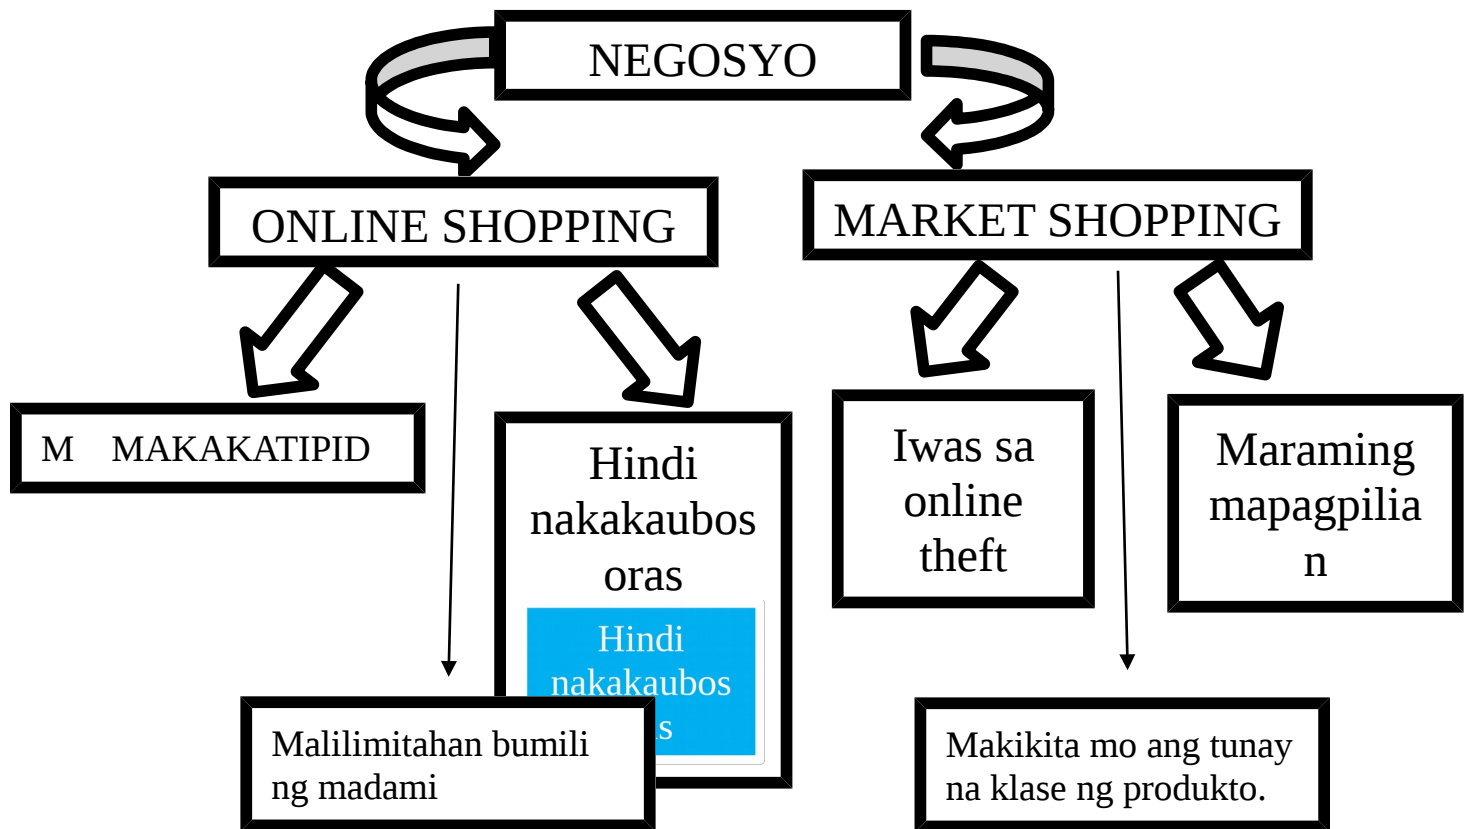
NEGOSYO

ONLINE SHOPPING

MARKET SHOPPING

M MAKAKATIPID

Hindi nakakaubos oras

Hindi nakakaubos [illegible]s

Malilimitahan bumili ng madami

Iwas sa online theft

Maraming mapagpilia n

Makikita mo ang tunay na klase ng produkto.